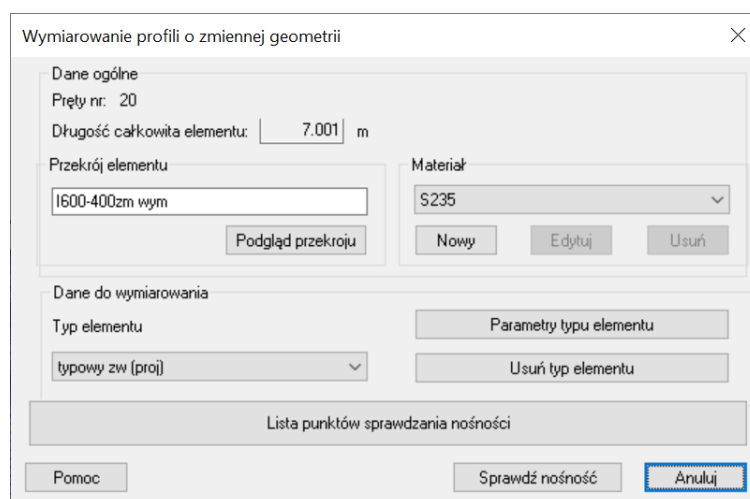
Wymiarowanie profili o zmiennej geometrii

Dane ogólne
Pręty nr: 20
Długość całkowita elementu: 7.001 m

Przekrój elementu
I600-400zm wym
Podgląd przekroju

Materiał
S235
Nowy
Edytuj
Usuń

Dane do wymiarowania
Typ elementu
typowy zw (proj)
Parametry typu elementu
Usuń typ elementu

Lista punktów sprawdzania nośności

Pomoc
Sprawdź nośność
Anuluj